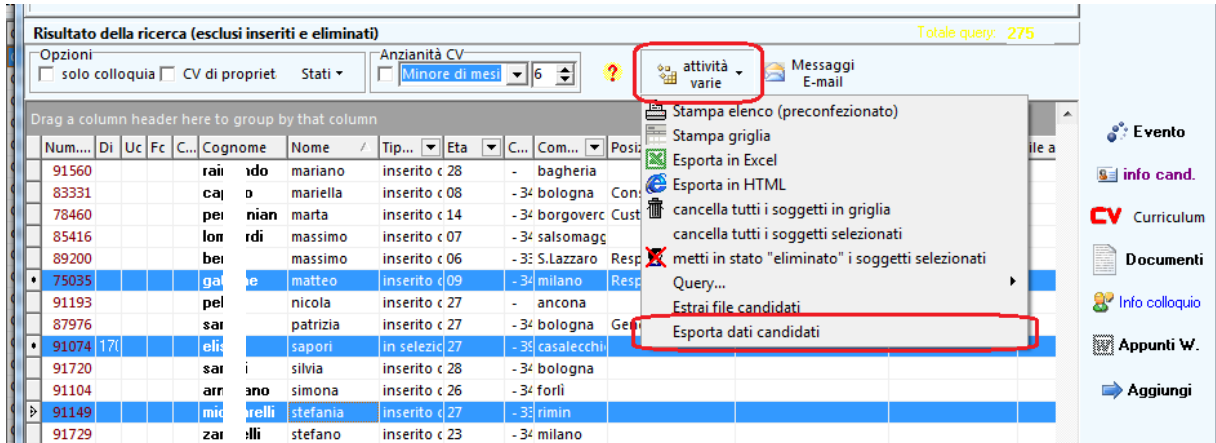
Risultato della ricerca (esclusi inseriti e eliminati)

Totale query: 275

Opzioni
solo colloquia  CV di propriet  Stati

Anzianità CV
Minore di mesi  6

attività varie

Messaggi E-mail

Drag a column header here to group by that column

| Num... | Di | Uc | Fc | C... | Cognome | Nome | Tip... | Eta | C... | Com... | Posiz |
|---|---|---|---|---|---|---|---|---|---|---|---|
| 91560 | | | | | rai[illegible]ndo | mariano | inserito c | 28 | - | bagheria | |
| 83331 | | | | | cap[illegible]o | mariella | inserito c | 08 | - 34 | bologna | Cons |
| 78460 | | | | | per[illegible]nian | marta | inserito c | 14 | - 34 | borgoverc | Cust |
| 85416 | | | | | lom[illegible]rdi | massimo | inserito c | 07 | - 34 | salsomagg | |
| 89200 | | | | | ber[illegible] | massimo | inserito c | 06 | - 33 | S.Lazzaro | Resp |
| 75035 | | | | | ga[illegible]e | matteo | inserito c | 09 | - 34 | milano | Resp |
| 91193 | | | | | pel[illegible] | nicola | inserito c | 27 | - | ancona | |
| 87976 | | | | | sa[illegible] | patrizia | inserito c | 27 | - 34 | bologna | Gen |
| 91074 | 17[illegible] | | | | elis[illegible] | sapori | in selezic | 27 | - 39 | casalecchi | |
| 91720 | | | | | sa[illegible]i | silvia | inserito c | 28 | - 34 | bologna | |
| 91104 | | | | | arr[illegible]ano | simona | inserito c | 26 | - 34 | forlì | |
| 91149 | | | | | mi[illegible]arelli | stefania | inserito c | 27 | - 33 | rimin | |
| 91729 | | | | | za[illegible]elli | stefano | inserito c | 23 | - 34 | milano | |

Stampa elenco (preconfezionato)
Stampa griglia
Esporta in Excel
Esporta in HTML
cancella tutti i soggetti in griglia
cancella tutti i soggetti selezionati
metti in stato "eliminato" i soggetti selezionati
Query...
Estrai file candidati
Esporta dati candidati

ile a

Evento
info cand.
CV Curriculum
Documenti
Info colloquio
Appunti W.
Aggiungi